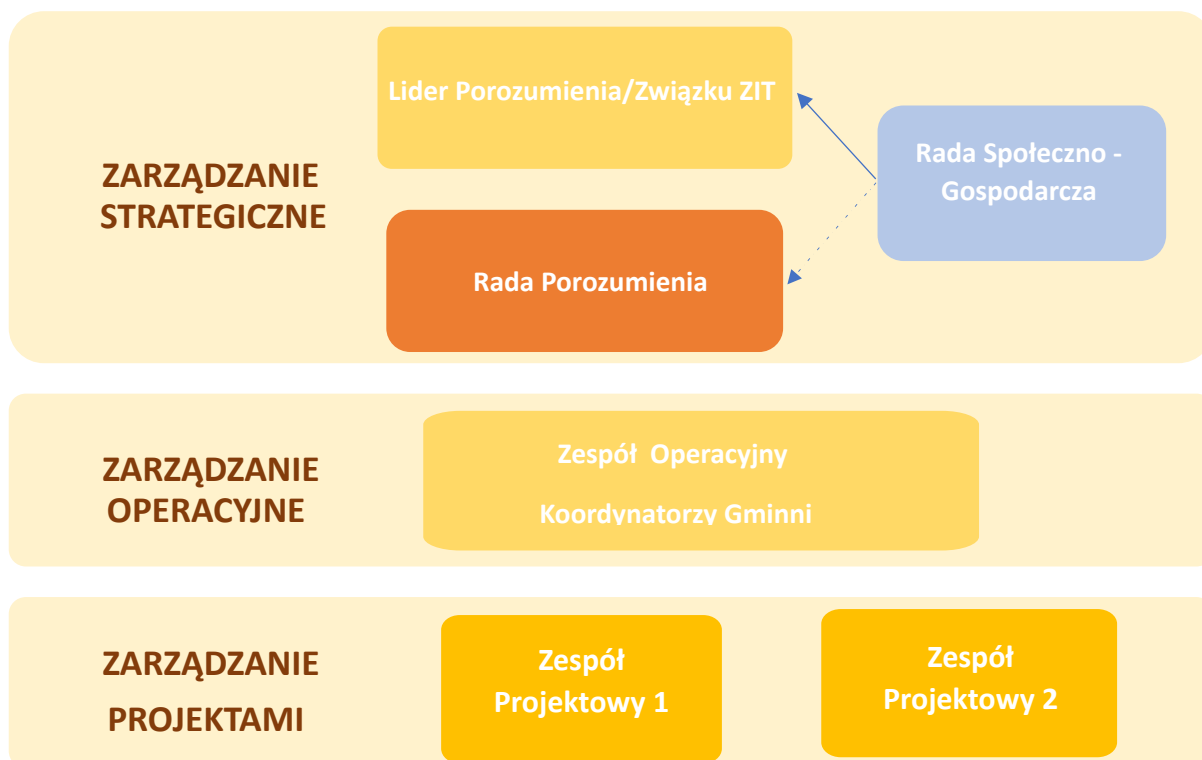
ZARZĄDZANIE STRATEGICZNE

Lider Porozumienia/Związku ZIT

Rada Porozumienia

Rada Społeczno - Gospodarcza

ZARZĄDZANIE OPERACYJNE

Zespół Operacyjny

Koordynatorzy Gminni

ZARZĄDZANIE PROJEKTAMI

Zespół Projektowy 1

Zespół Projektowy 2